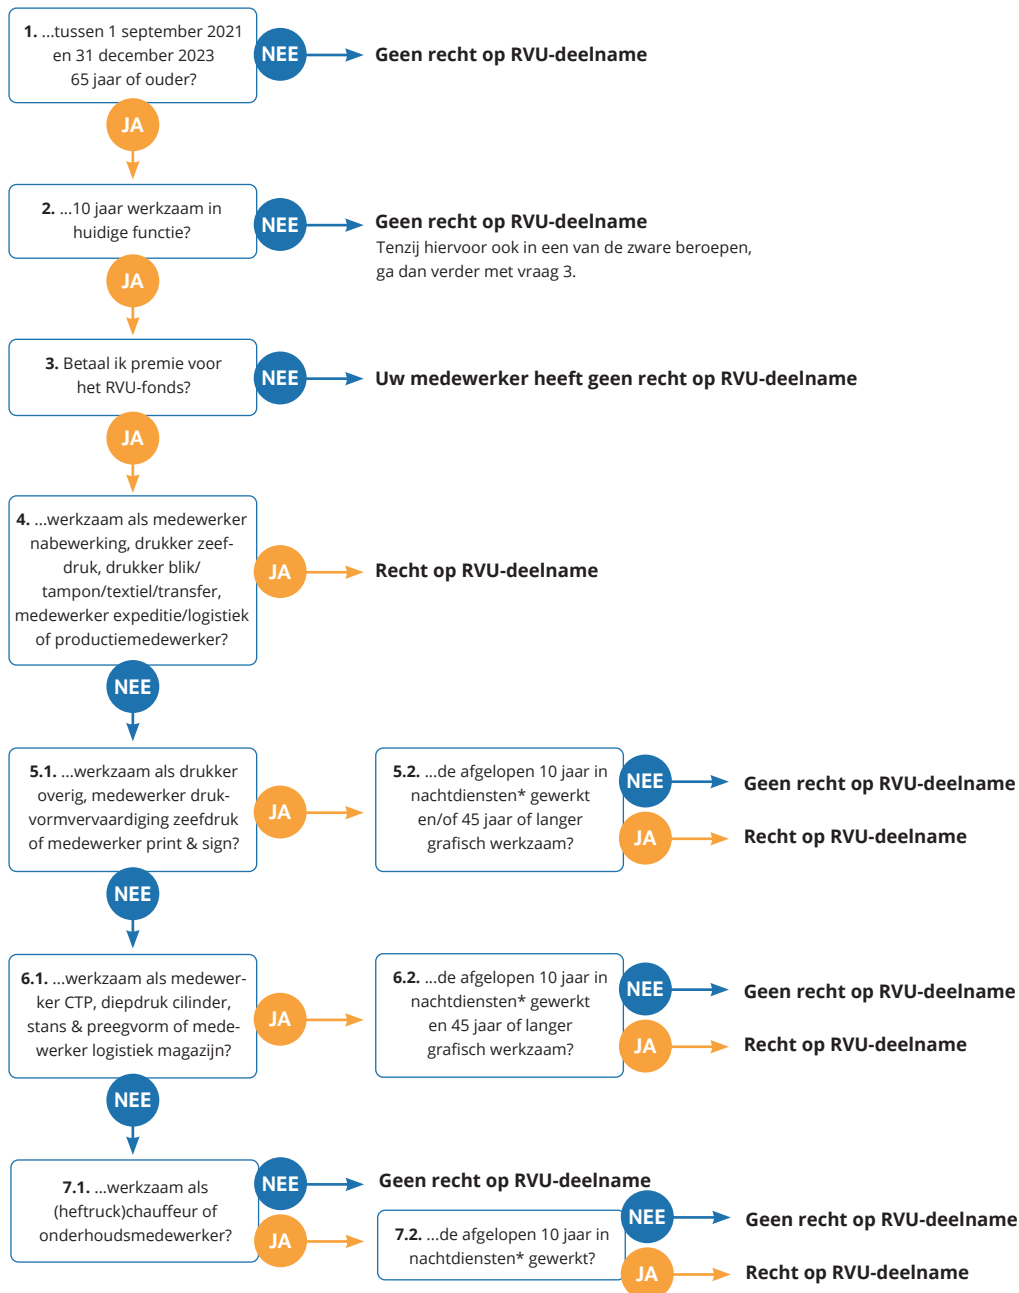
**1.** ...tussen 1 september 2021 en 31 december 2023 65 jaar of ouder?

NEE

**Geen recht op RVU-deelname**

JA

**2.** ...10 jaar werkzaam in huidige functie?

NEE

**Geen recht op RVU-deelname**

Tenzij hiervoor ook in een van de zware beroepen, ga dan verder met vraag 3.

JA

**3.** Betaal ik premie voor het RVU-fonds?

NEE

**Uw medewerker heeft geen recht op RVU-deelname**

JA

**4.** ...werkzaam als medewerker nabewerking, drukker zeefdruk, drukker blik/tampon/textiel/transfer, medewerker expeditie/logistiek of productiemedewerker?

JA

**Recht op RVU-deelname**

NEE

**5.1.** ...werkzaam als drukker overig, medewerker drukvormvervaardiging zeefdruk of medewerker print & sign?

JA

**5.2.** ...de afgelopen 10 jaar in nachtdiensten* gewerkt en/of 45 jaar of langer grafisch werkzaam?

NEE

**Geen recht op RVU-deelname**

JA

**Recht op RVU-deelname**

NEE

**6.1.** ...werkzaam als medewerker CTP, diepdruk cilinder, stans & preegvorm of medewerker logistiek magazijn?

JA

**6.2.** ...de afgelopen 10 jaar in nachtdiensten* gewerkt en 45 jaar of langer grafisch werkzaam?

NEE

**Geen recht op RVU-deelname**

JA

**Recht op RVU-deelname**

NEE

**7.1.** ...werkzaam als (heftruck)chauffeur of onderhoudsmedewerker?

NEE

**Geen recht op RVU-deelname**

JA

**7.2.** ...de afgelopen 10 jaar in nachtdiensten* gewerkt?

NEE

**Geen recht op RVU-deelname**

JA

**Recht op RVU-deelname**